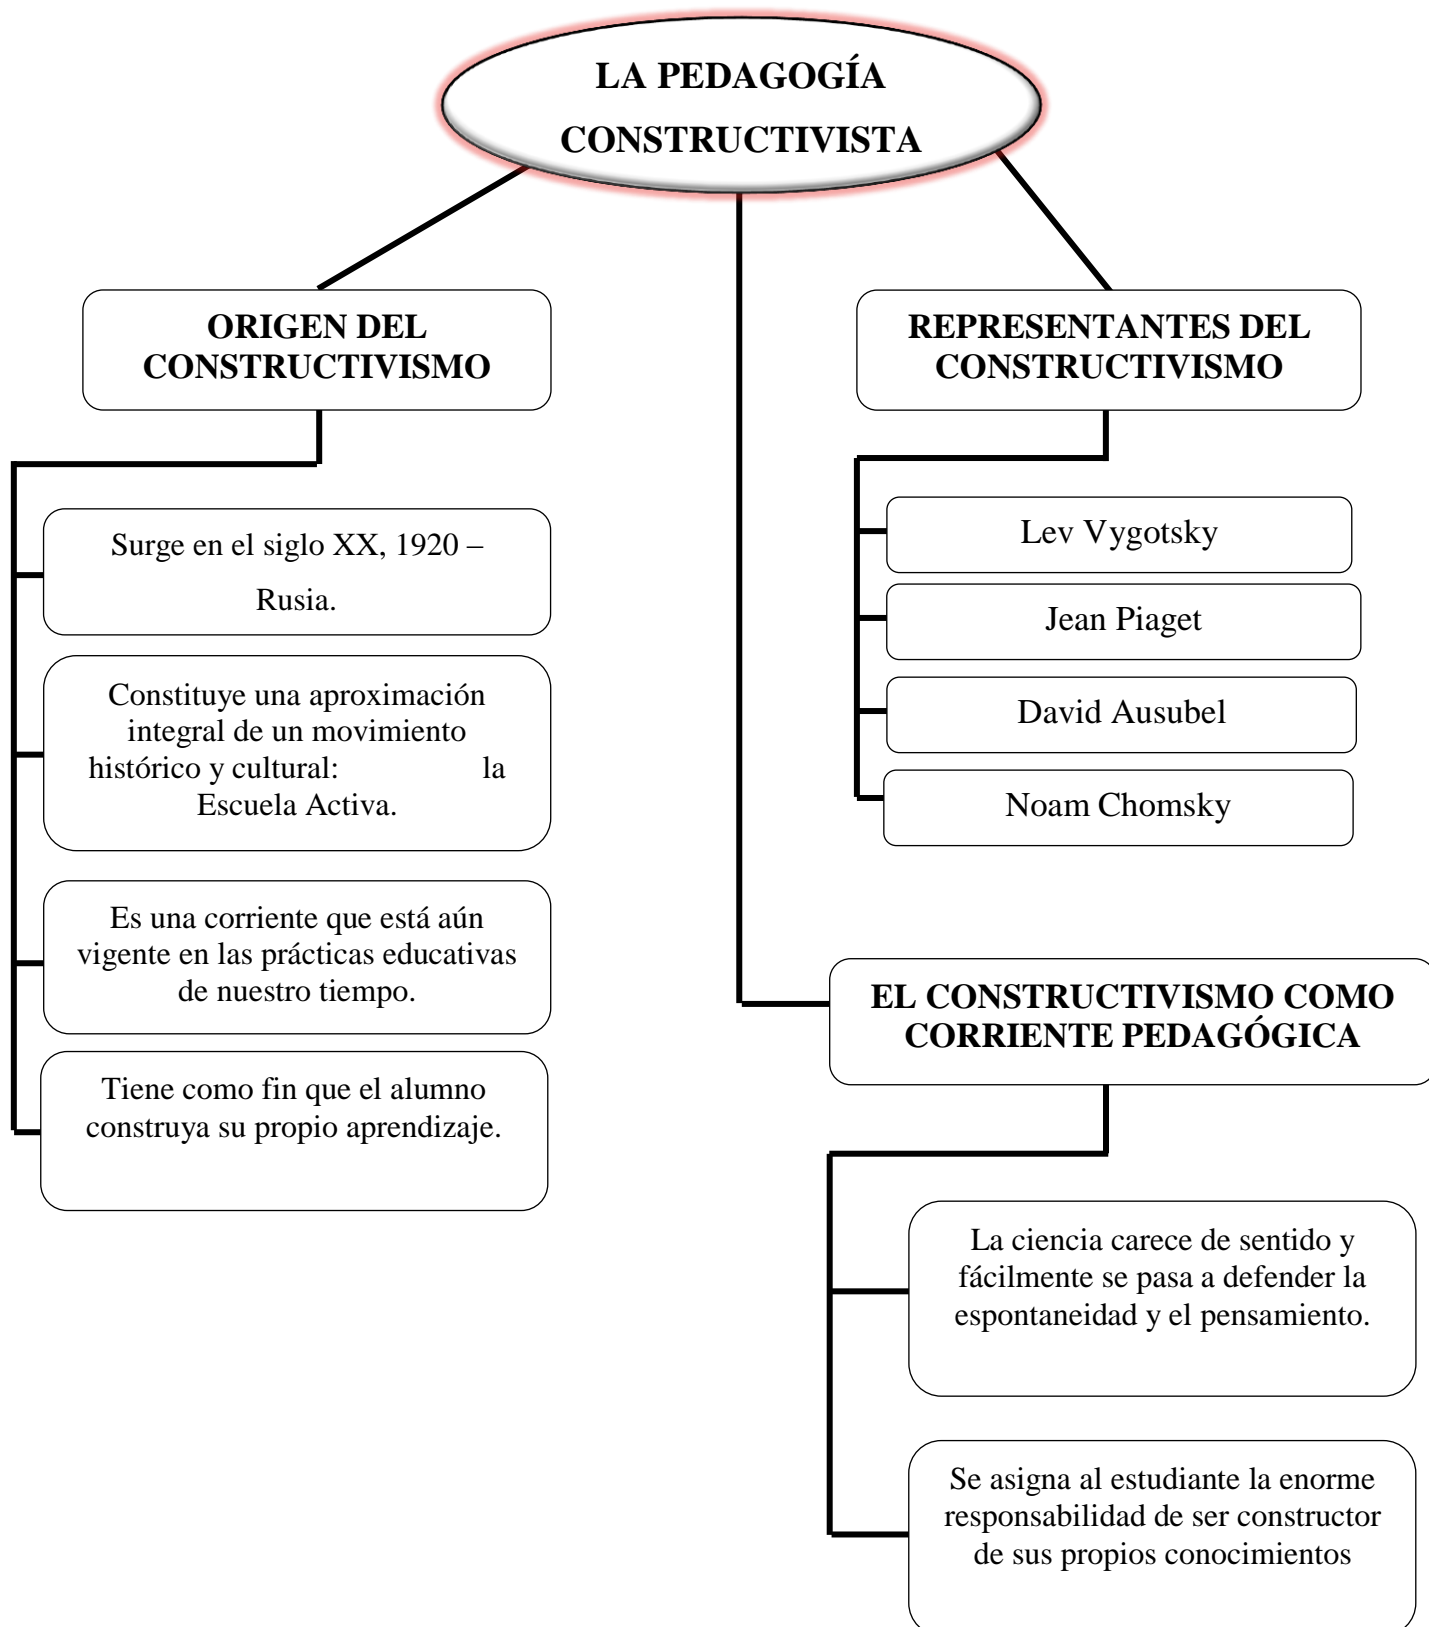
LA PEDAGOGÍA CONSTRUCTIVISTA

ORIGEN DEL CONSTRUCTIVISMO

Surge en el siglo XX, 1920 – Rusia.

Constituye una aproximación integral de un movimiento histórico y cultural: la Escuela Activa.

Es una corriente que está aún vigente en las prácticas educativas de nuestro tiempo.

Tiene como fin que el alumno construya su propio aprendizaje.

REPRESENTANTES DEL CONSTRUCTIVISMO

Lev Vygotsky

Jean Piaget

David Ausubel

Noam Chomsky

EL CONSTRUCTIVISMO COMO CORRIENTE PEDAGÓGICA

La ciencia carece de sentido y fácilmente se pasa a defender la espontaneidad y el pensamiento.

Se asigna al estudiante la enorme responsabilidad de ser constructor de sus propios conocimientos